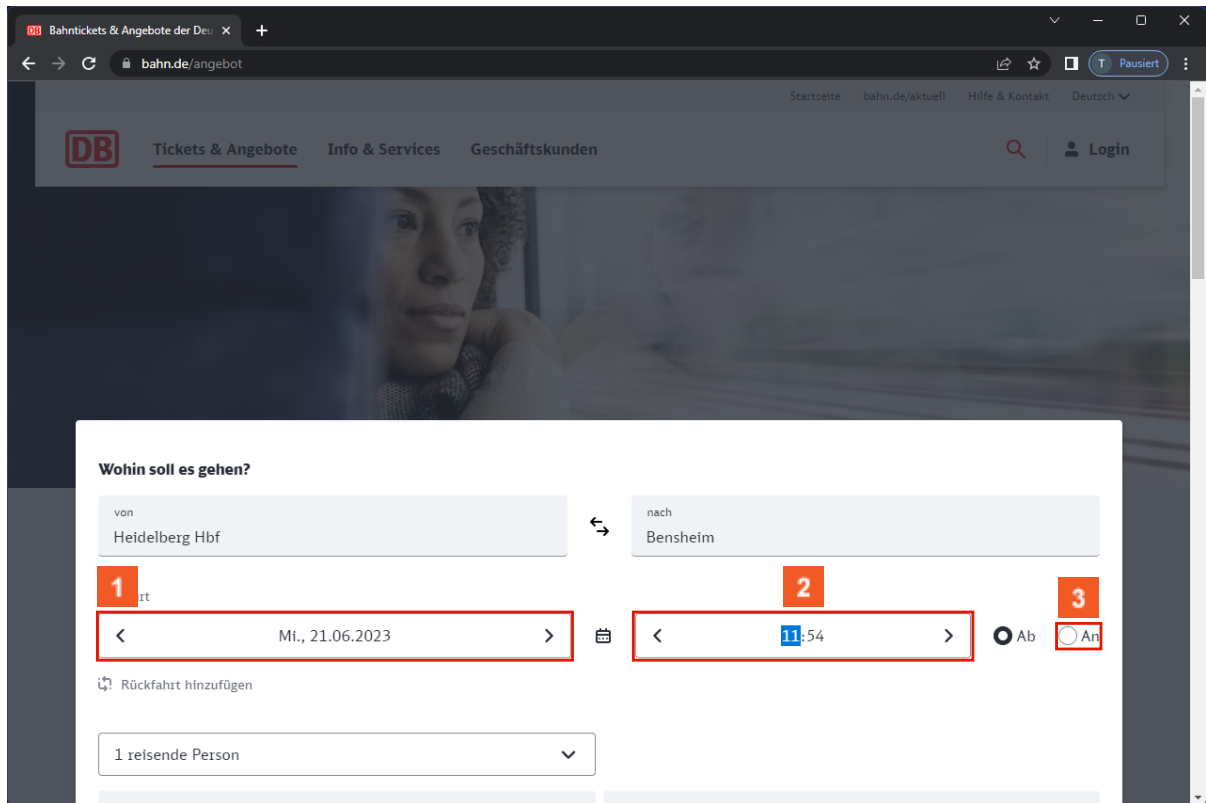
Bahntickets & Angebote der Deu ×

bahn.de/angebot

T Pausiert

Startseite bahn.de/aktuell Hilfe & Kontakt Deutsch

DB Tickets & Angebote Info & Services Geschäftskunden

Login

Wohin soll es gehen?

von
Heidelberg Hbf

nach
Bensheim

1
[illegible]rt

Mi., 21.06.2023

2
11:54

Ab

3
An

Rückfahrt hinzufügen

1 reisende Person